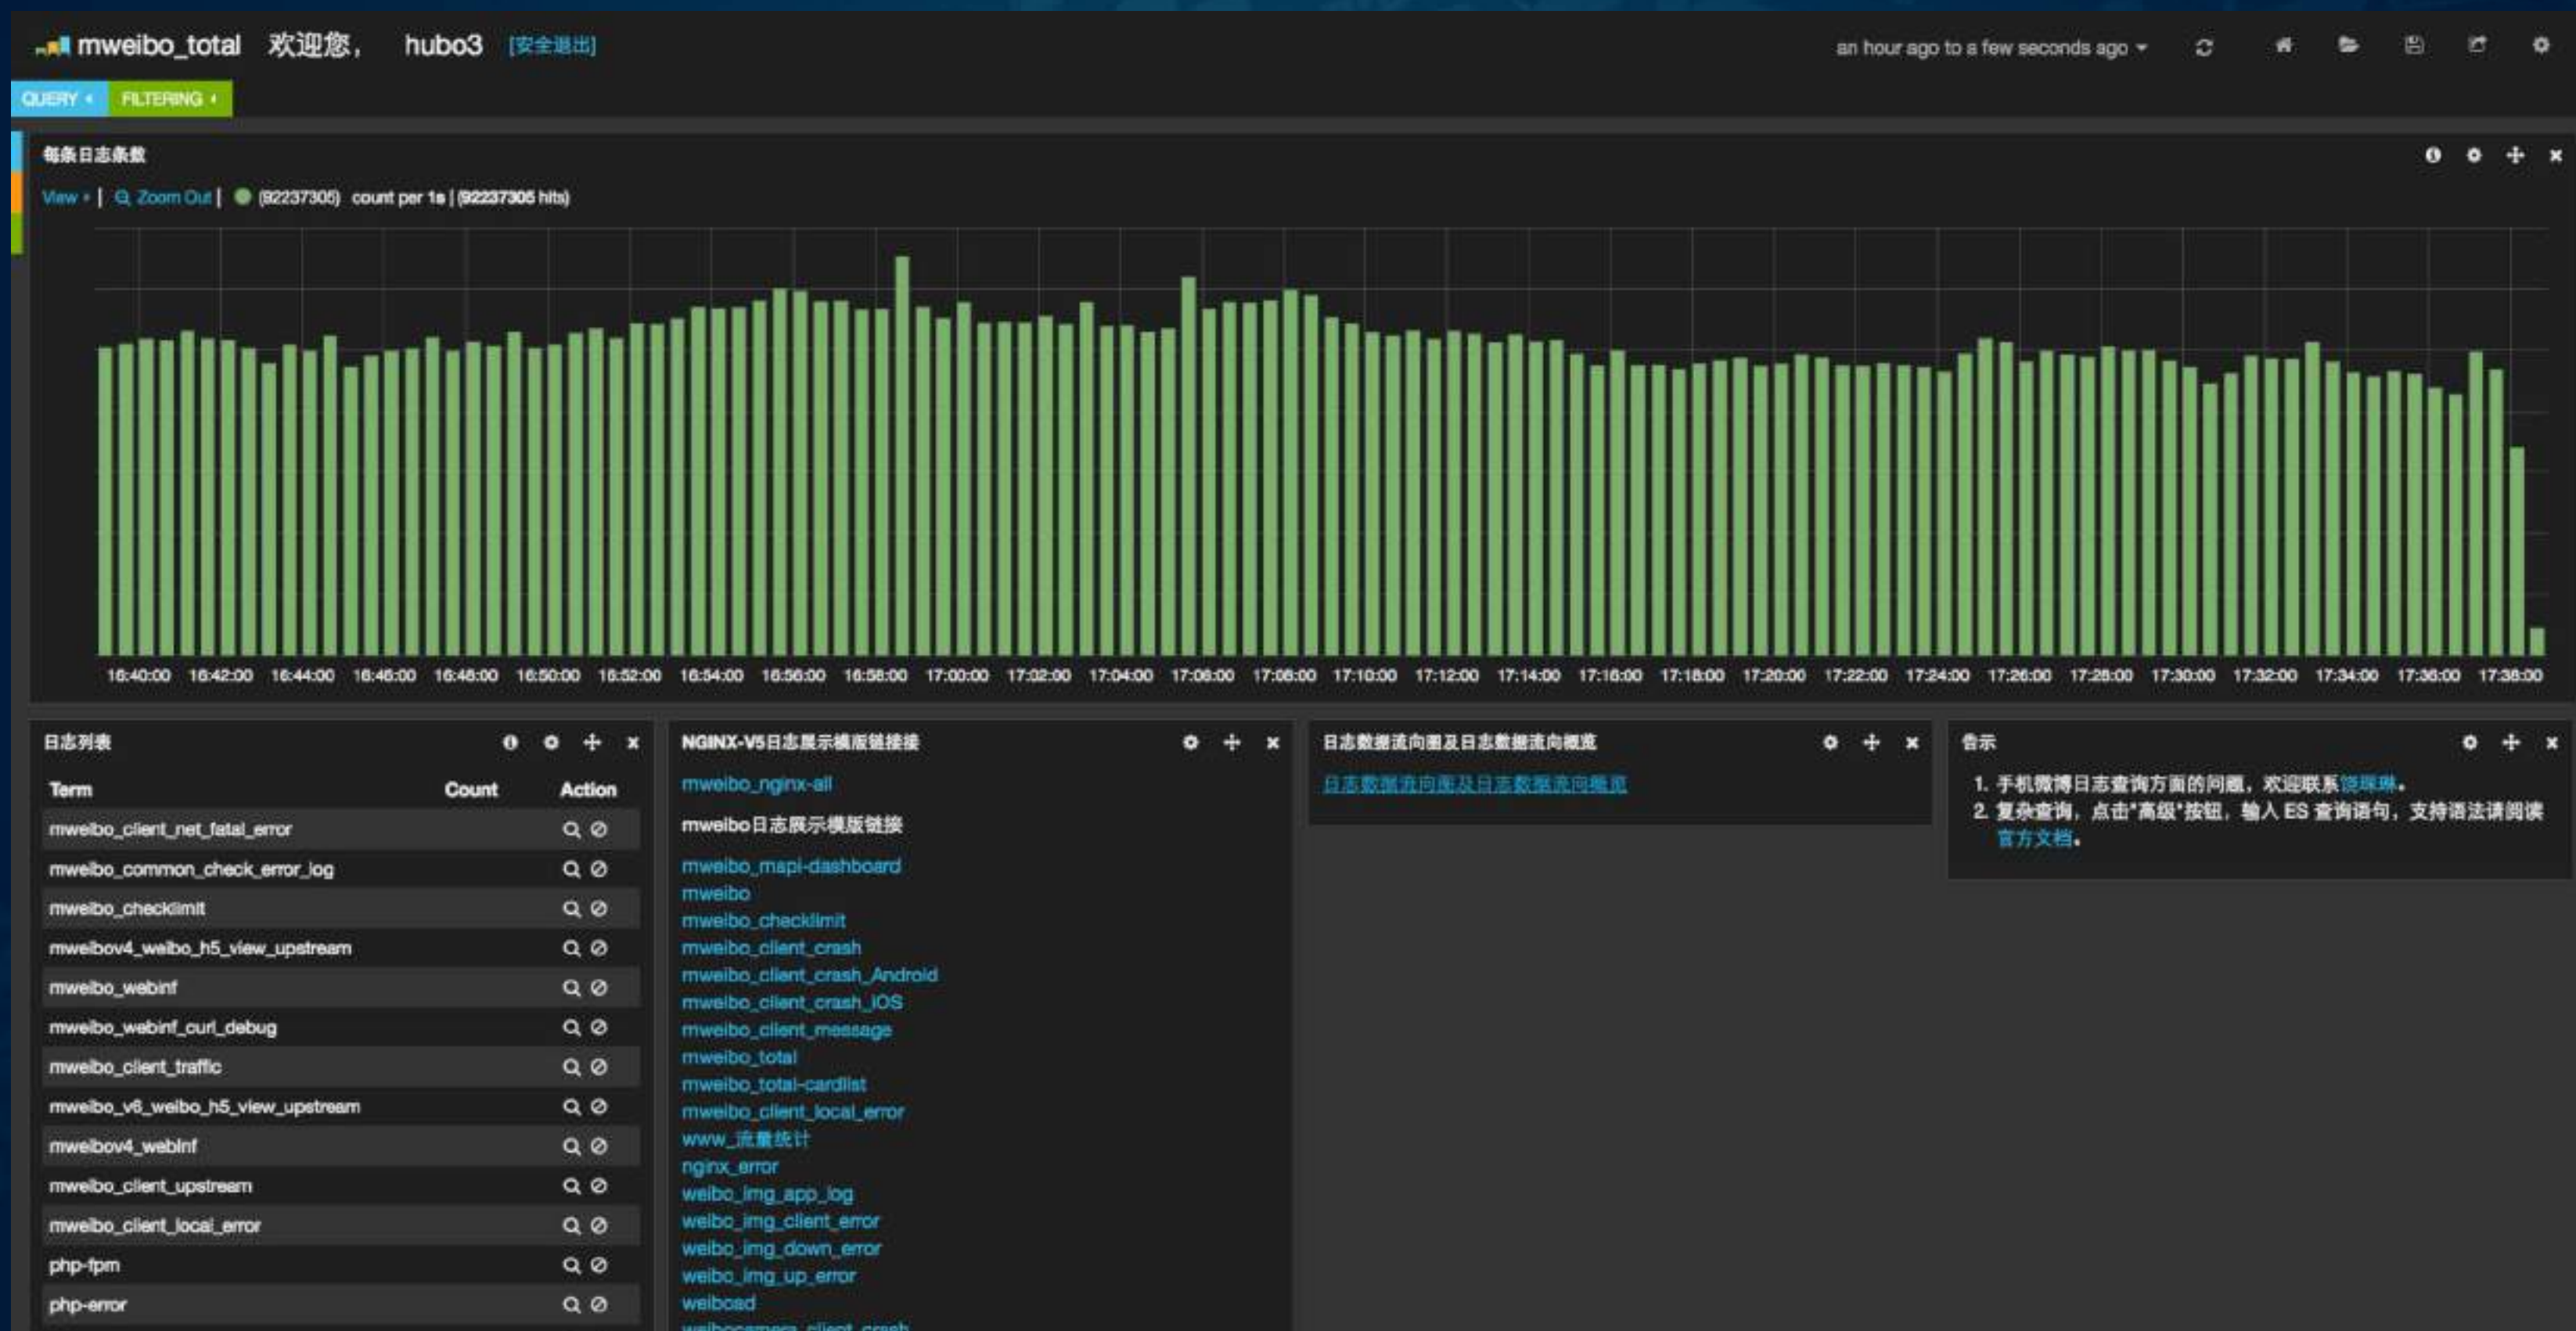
mweibo_total 欢迎您， hubo3 [安全退出]

an hour ago to a few seconds ago

QUERY FILTERING

每条日志条数

View | Zoom Out | (92237305) count per 1s | (92237305 hits)

16:40:00 16:42:00 16:44:00 16:46:00 16:48:00 16:50:00 16:52:00 16:54:00 16:56:00 16:58:00 17:00:00 17:02:00 17:04:00 17:06:00 17:08:00 17:10:00 17:12:00 17:14:00 17:16:00 17:18:00 17:20:00 17:22:00 17:24:00 17:26:00 17:28:00 17:30:00 17:32:00 17:34:00 17:36:00 17:38:00

日志列表

| Term | Count | Action |
|---|---|---|
| mweibo_client_net_fatal_error | | |
| mweibo_common_check_error_log | | |
| mweibo_checklimit | | |
| mweibov4_weibo_h5_view_upstream | | |
| mweibo_webinf | | |
| mweibo_webinf_curl_debug | | |
| mweibo_client_traffic | | |
| mweibo_v6_weibo_h5_view_upstream | | |
| mweibov4_webinf | | |
| mweibo_client_upstream | | |
| mweibo_client_local_error | | |
| php-fpm | | |
| php-error | | |

NGINX-V5日志展示模版链接

mweibo_nginx-all

mweibo日志展示模版链接

mweibo_mapi-dashboard
mweibo
mweibo_checklimit
mweibo_client_crash
mweibo_client_crash_Android
mweibo_client_crash_IOS
mweibo_client_message
mweibo_total
mweibo_total-cardlist
mweibo_client_local_error
www_流量统计
nginx_error
weibo_img_app_log
weibo_img_client_error
weibo_img_down_error
weibo_img_up_error
weibcad
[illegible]

日志数据流向图及日志数据流向概览

日志数据流向图及日志数据流向概览

告示

1. 手机微博日志查询方面的问题，欢迎联系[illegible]。
2. 复杂查询，点击"高级"按钮，输入 ES 查询语句，支持语法请阅读官方文档。